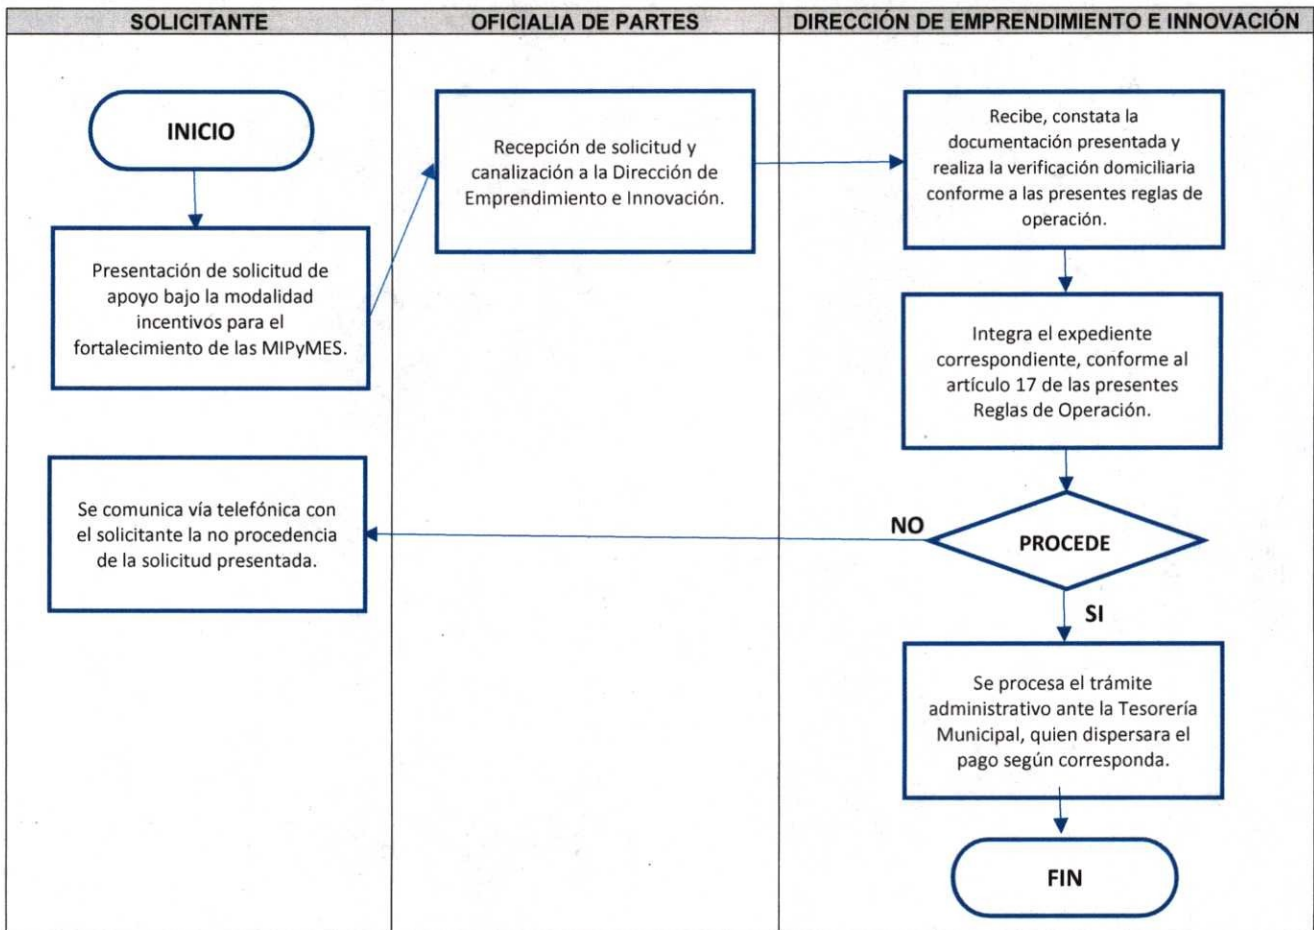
SOLICITANTE

OFICIALIA DE PARTES

DIRECCIÓN DE EMPRENDIMIENTO E INNOVACIÓN

INICIO

Presentación de solicitud de apoyo bajo la modalidad incentivos para el fortalecimiento de las MIPyMES.

Recepción de solicitud y canalización a la Dirección de Emprendimiento e Innovación.

Recibe, constata la documentación presentada y realiza la verificación domiciliaria conforme a las presentes reglas de operación.

Integra el expediente correspondiente, conforme al artículo 17 de las presentes Reglas de Operación.

Se comunica vía telefónica con el solicitante la no procedencia de la solicitud presentada.

NO

PROCEDE

SI

Se procesa el trámite administrativo ante la Tesorería Municipal, quien dispersara el pago según corresponda.

FIN